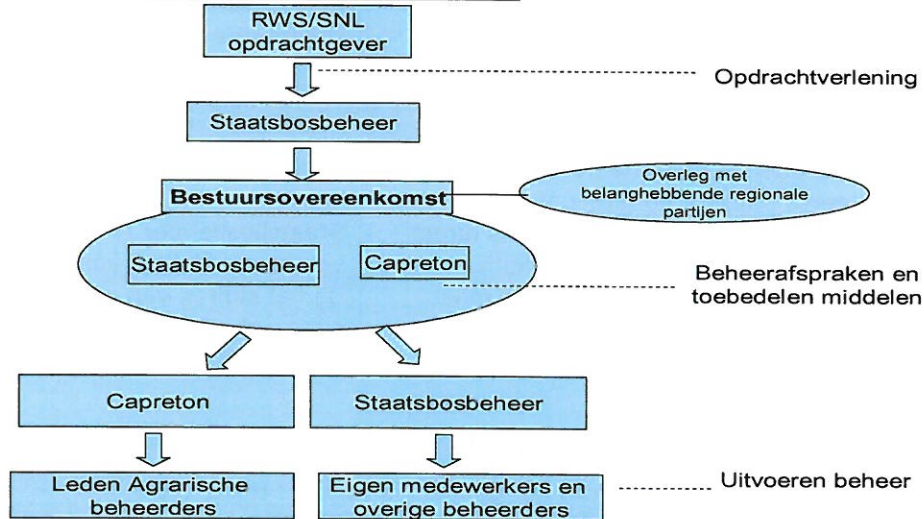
RWS/SNL opdrachtgever

Opdrachtverlening

Staatsbosbeheer

Bestuursovereenkomst

Overleg met belanghebbende regionale partijen

Staatsbosbeheer

Capreton

Beheerafspraken en toebedelen middelen

Capreton

Staatsbosbeheer

Leden Agrarische beheerders

Eigen medewerkers en overige beheerders

Uitvoeren beheer